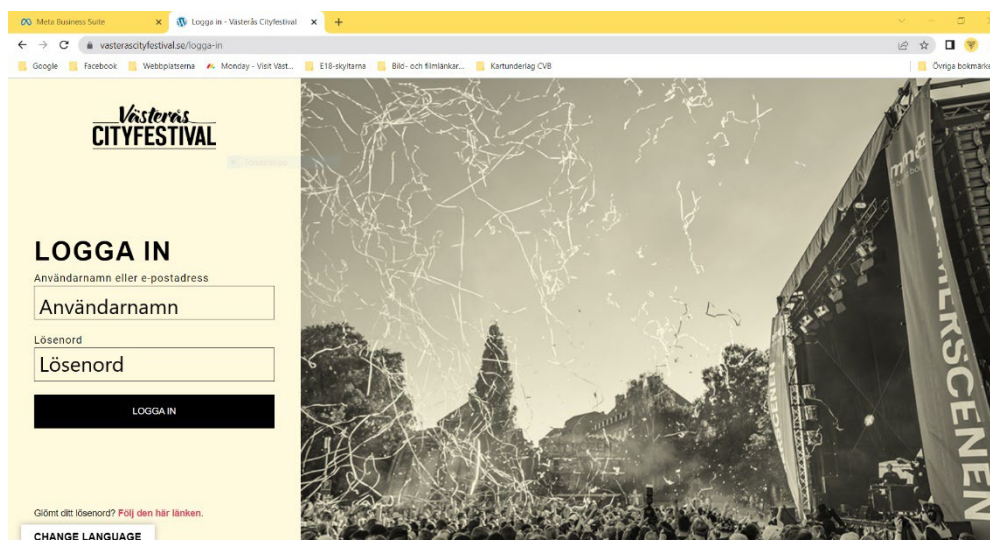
Meta Business Suite ×
Logga in - Västerås Cityfestival ×
+

vasterascityfestival.se/logga-in

Google
Facebook
Webbplatserna
Monday - Visit Väst...
E18-skyltarna
Bild- och filmlänkar...
Kartunderlag CVB
Övriga bokmärken

Västerås
CITYFESTIVAL

LOGGA IN

Användarnamn eller e-postadress

Användarnamn

Lösenord

Lösenord

LOGGA IN

Glömt ditt lösenord? Följ den här länken.

CHANGE LANGUAGE

SCENEN